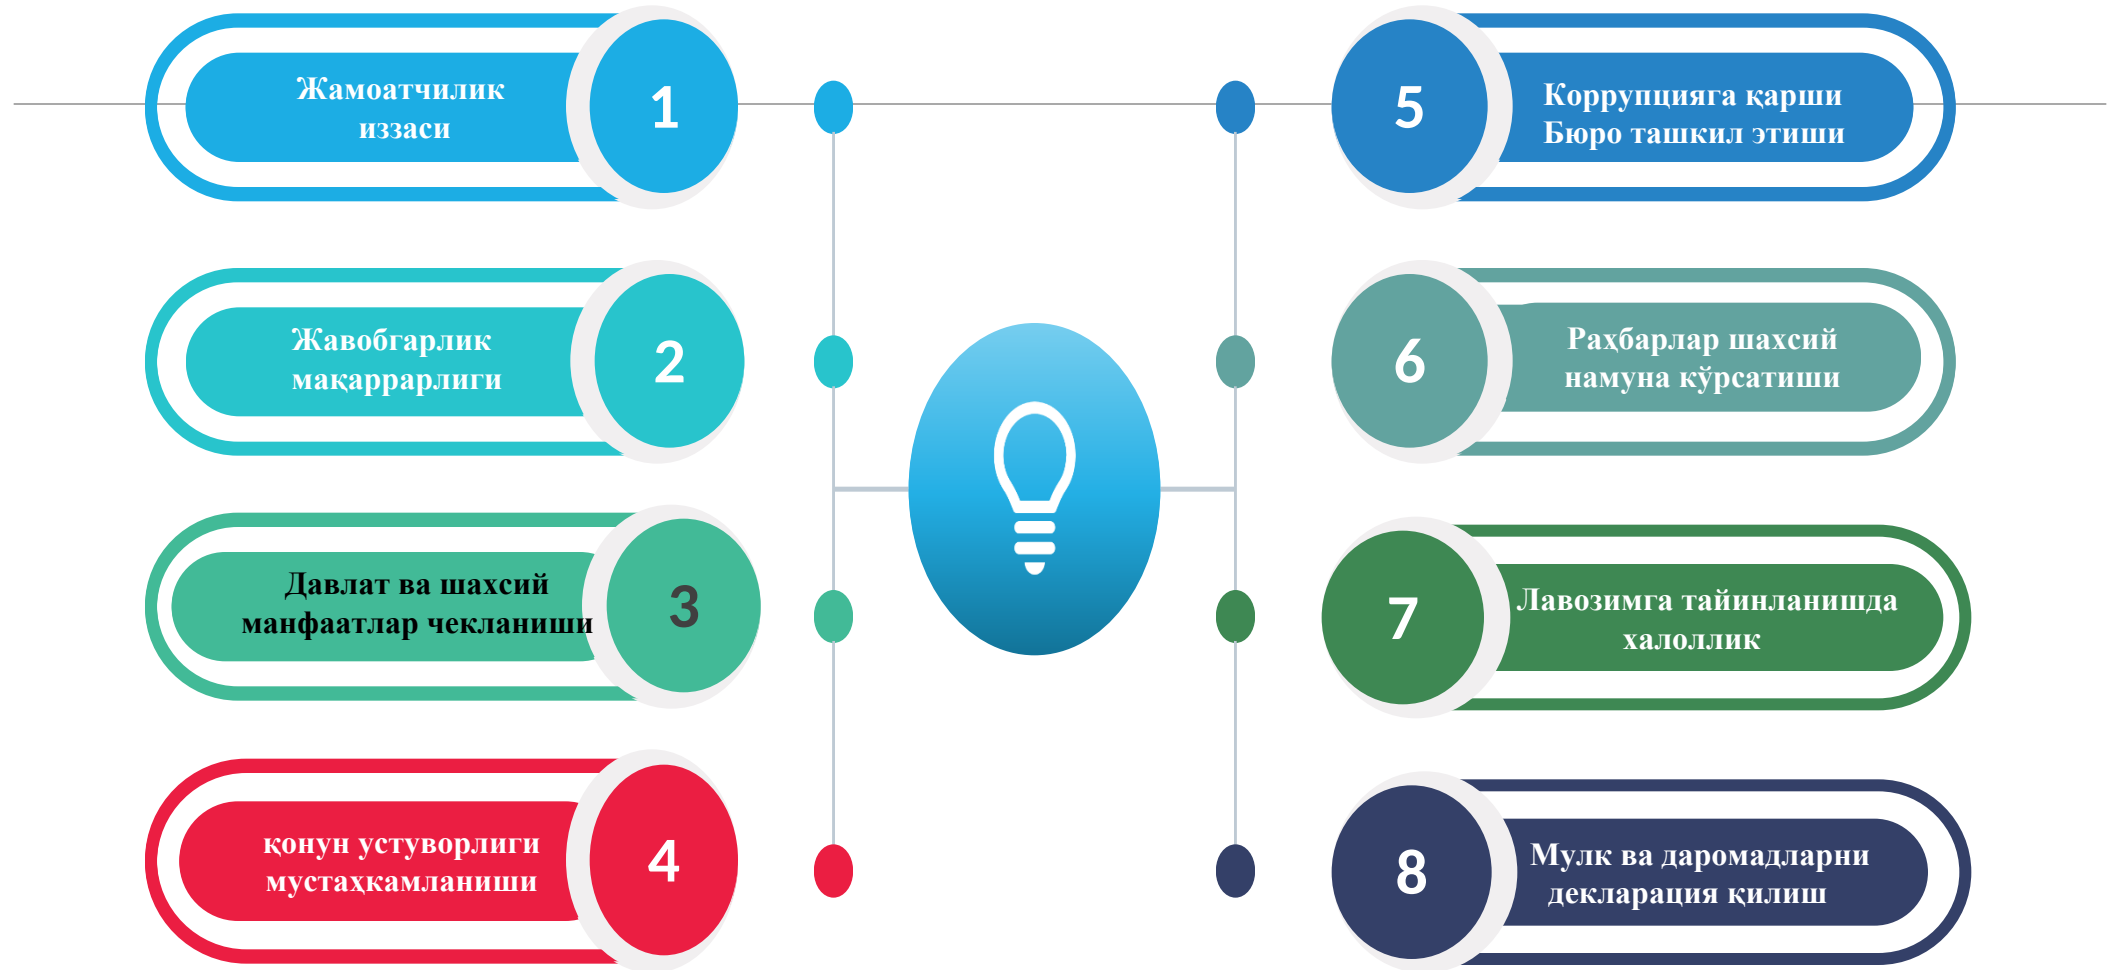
Жамоатчилик иззаси

1

Жавобгарлик макаррарлиги

2

Давлат ва шахсий манфаатлар чекланиши

3

қонун устуворлиги мустаҳкамланиши

4

5

Коррупцияга қарши Бюро ташкил этиши

6

Раҳбарлар шахсий намуна кўрсатиши

7

Лавозимга тайинланишда халоллик

8

Мулк ва даромадларни декларация қилиш